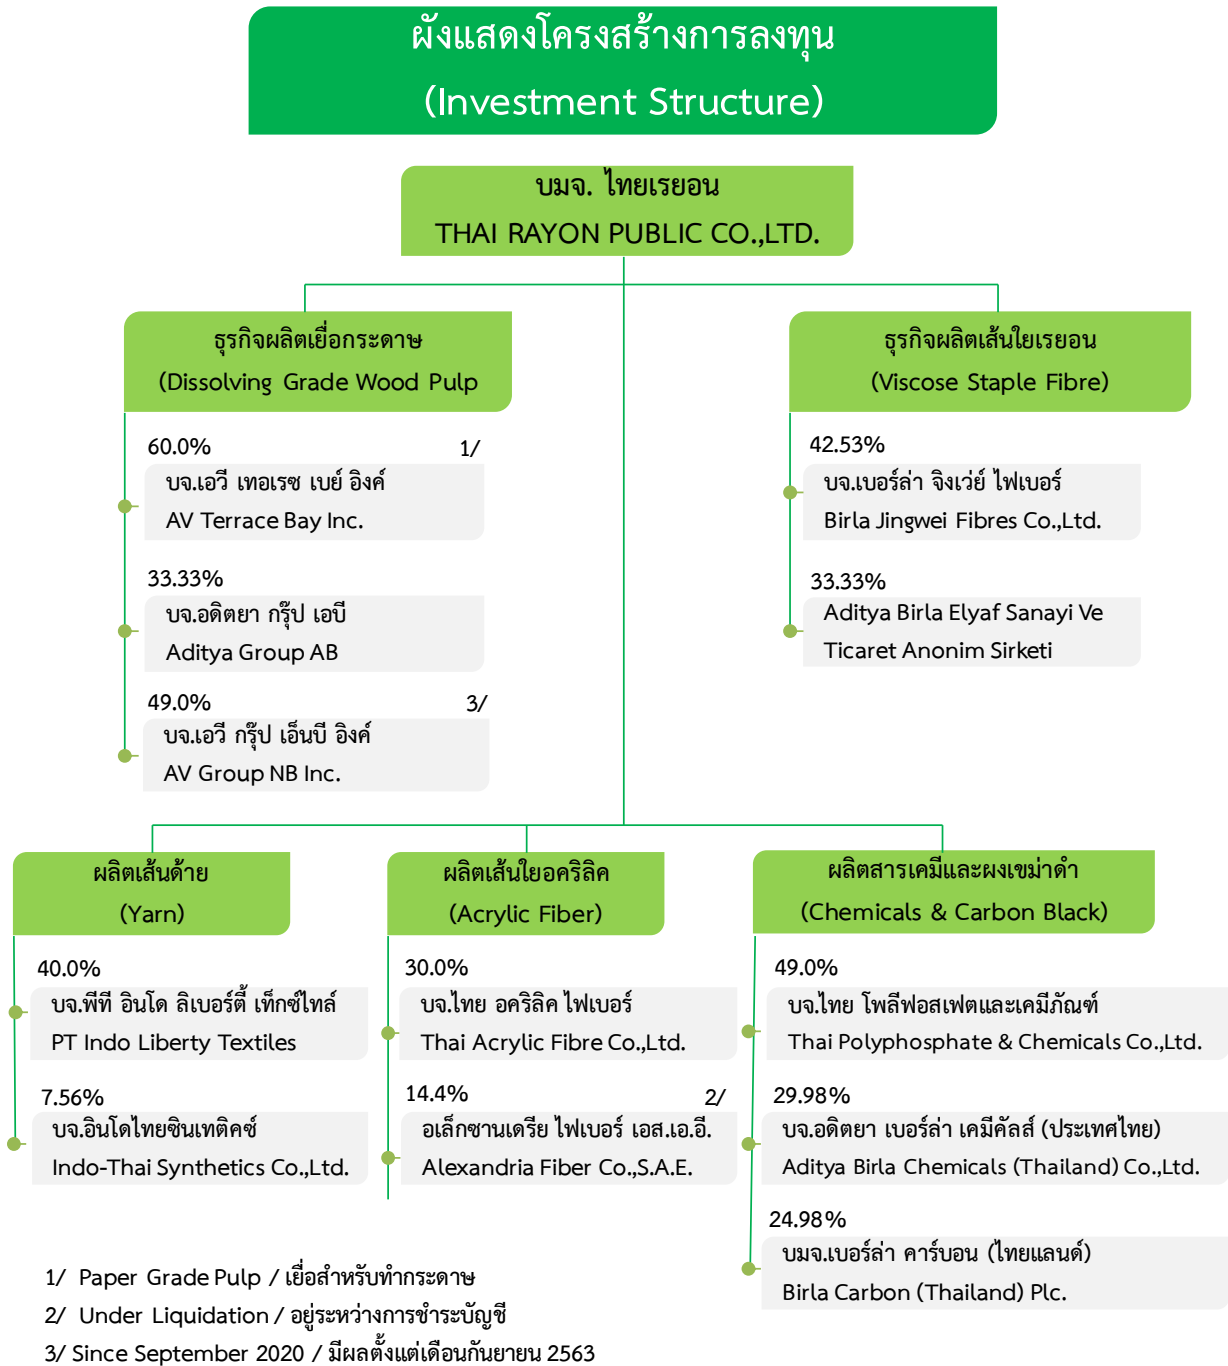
ผังแสดงโครงสร้างการลงทุน
(Investment Structure)

บมจ. ไทยเรยอน
THAI RAYON PUBLIC CO.,LTD.

ธุรกิจผลิตเยื่อกระดาษ
(Dissolving Grade Wood Pulp

60.0% 1/
บจ.เอวี เทอเรซ เบย์ อิงค์
AV Terrace Bay Inc.

33.33%
บจ.อดิตยา กรุ๊ป เอบี
Aditya Group AB

49.0% 3/
บจ.เอวี กรุ๊ป เอ็นบี อิงค์
AV Group NB Inc.

ธุรกิจผลิตเส้นใยเรยอน
(Viscose Staple Fibre)

42.53%
บจ.เบอร์ล่า จิงเว่ย์ ไฟเบอร์
Birla Jingwei Fibres Co.,Ltd.

33.33%
Aditya Birla Elyaf Sanayi Ve Ticaret Anonim Sirketi

ผลิตเส้นด้าย
(Yarn)

40.0%
บจ.พีที อินโด ลิเบอร์ตี้ เท็กซ์ไทล์
PT Indo Liberty Textiles

7.56%
บจ.อินโดไทยซินเทติคซ์
Indo-Thai Synthetics Co.,Ltd.

ผลิตเส้นใยอคริลิค
(Acrylic Fiber)

30.0%
บจ.ไทย อคริลิค ไฟเบอร์
Thai Acrylic Fibre Co.,Ltd.

14.4% 2/
อเล็กซานเดรีย ไฟเบอร์ เอส.เอ.อี.
Alexandria Fiber Co.,S.A.E.

ผลิตสารเคมีและผงเขม่าดำ
(Chemicals & Carbon Black)

49.0%
บจ.ไทย โพลีฟอสเฟตและเคมีภัณฑ์
Thai Polyphosphate & Chemicals Co.,Ltd.

29.98%
บจ.อดิตยา เบอร์ล่า เคมีคัลส์ (ประเทศไทย)
Aditya Birla Chemicals (Thailand) Co.,Ltd.

24.98%
บมจ.เบอร์ล่า คาร์บอน (ไทยแลนด์)
Birla Carbon (Thailand) Plc.

1/ Paper Grade Pulp / เยื่อสำหรับทำกระดาษ
2/ Under Liquidation / อยู่ระหว่างการชำระบัญชี
3/ Since September 2020 / มีผลตั้งแต่เดือนกันยายน 2563